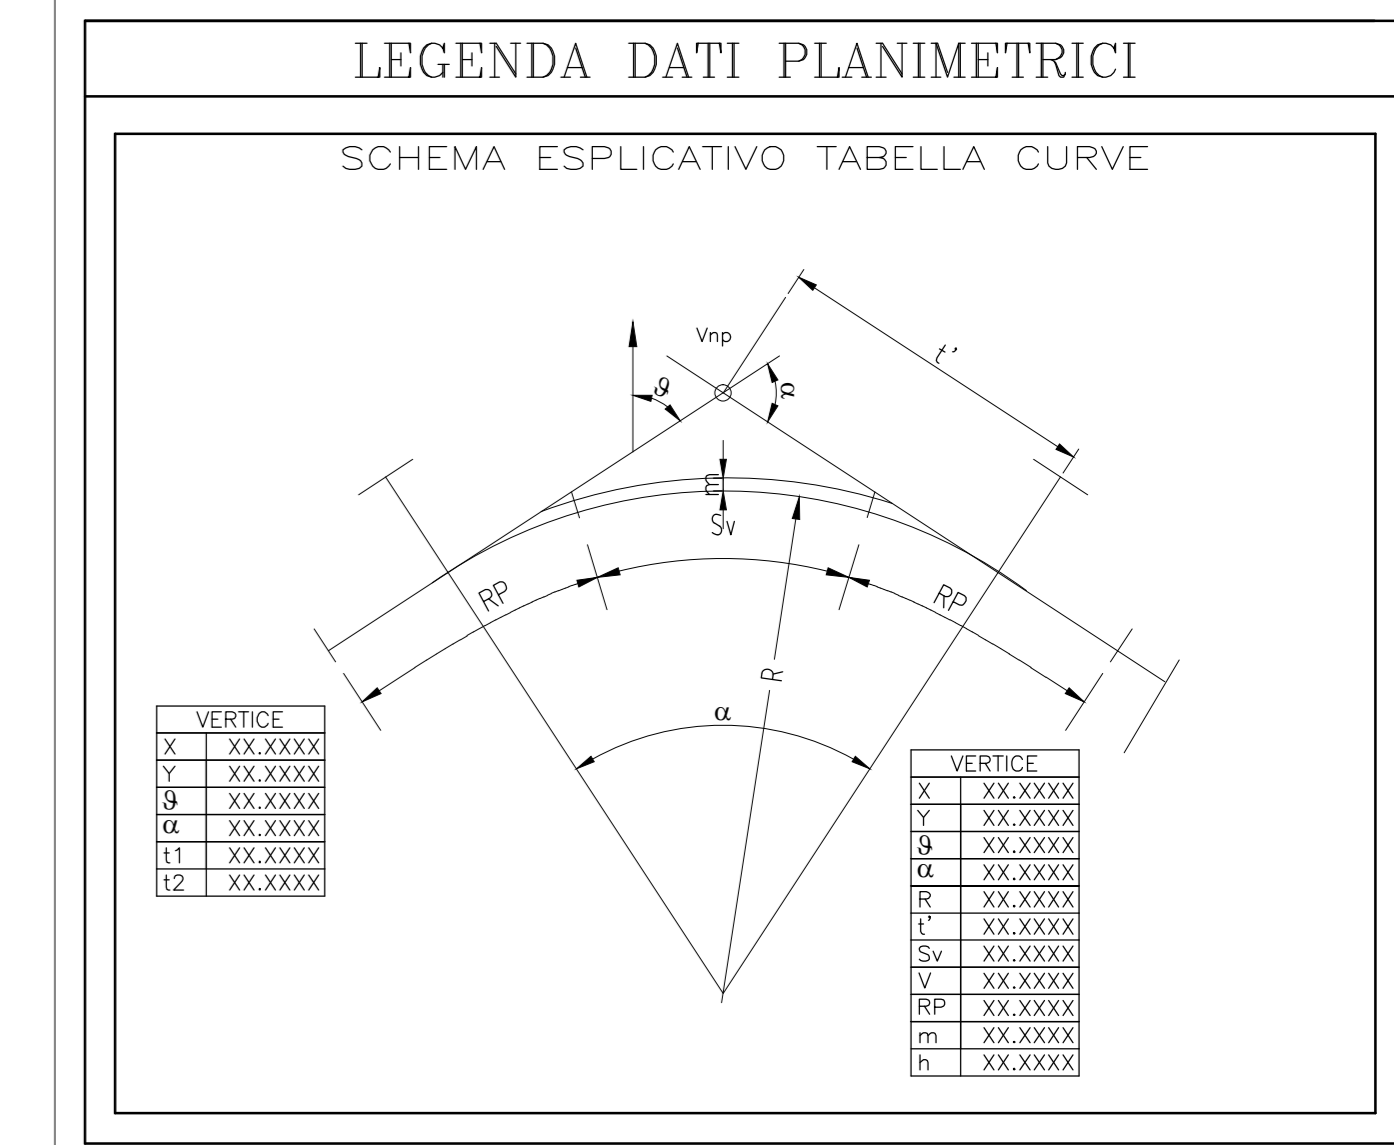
LEGENDA DATI PLANIMETRICI

SCHEMA ESPLICATIVO TABELLA CURVE

Vnp

$\vartheta$

$\alpha$

t'

m

Sv

RP

RP

R

$\alpha$

| VERTICE | |
|---|---|
| X | XX.XXXX |
| Y | XX.XXXX |
| $\vartheta$ | XX.XXXX |
| $\alpha$ | XX.XXXX |
| t1 | XX.XXXX |
| t2 | XX.XXXX |

| VERTICE | |
|---|---|
| X | XX.XXXX |
| Y | XX.XXXX |
| $\vartheta$ | XX.XXXX |
| $\alpha$ | XX.XXXX |
| R | XX.XXXX |
| t' | XX.XXXX |
| Sv | XX.XXXX |
| V | XX.XXXX |
| RP | XX.XXXX |
| m | XX.XXXX |
| h | XX.XXXX |